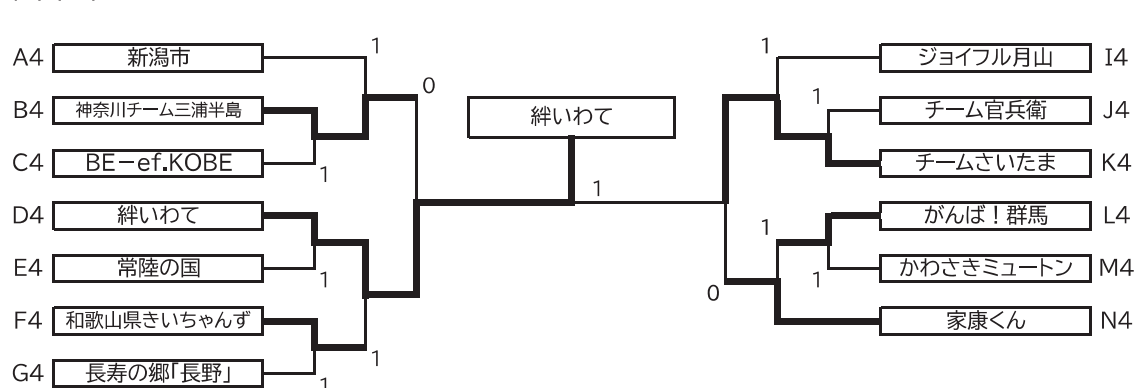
A4 新潟市
B4 神奈川チーム三浦半島
C4 BE−ef.KOBE
D4 絆いわて
E4 常陸の国
F4 和歌山県きいちゃんず
G4 長寿の郷「長野」

1
0
1
1
1
1

絆いわて

1

1
1
1
1
0

ジョイフル月山 I4
チーム官兵衛 J4
チームさいたま K4
がんば！群馬 L4
かわさきミュートン M4
家康くん N4